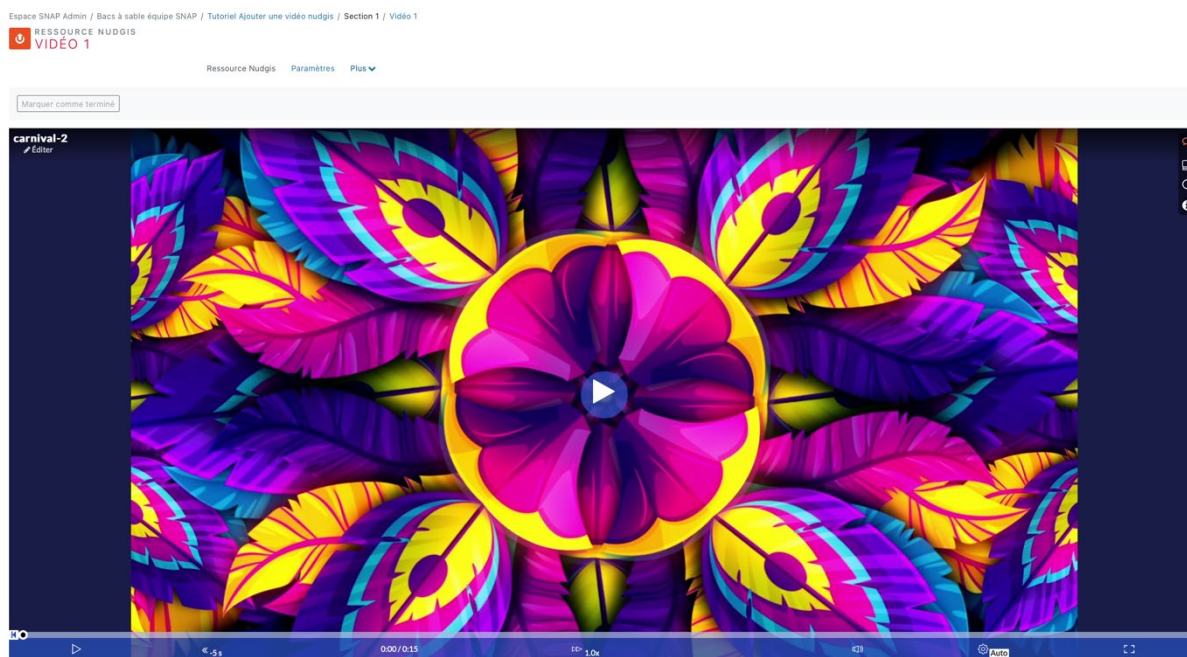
Espace SNAP Admin / Bacs à sable équipe SNAP / Tutoriel Ajouter une vidéo nudgis / Section 1 / Vidéo 1

RESSOURCE NUDGIS
VIDÉO 1

Ressource Nudgis Paramètres Plus

Marquer comme terminé

carnival-2
Éditer

-5 s
0:00 / 0:15
1.0x
Auto